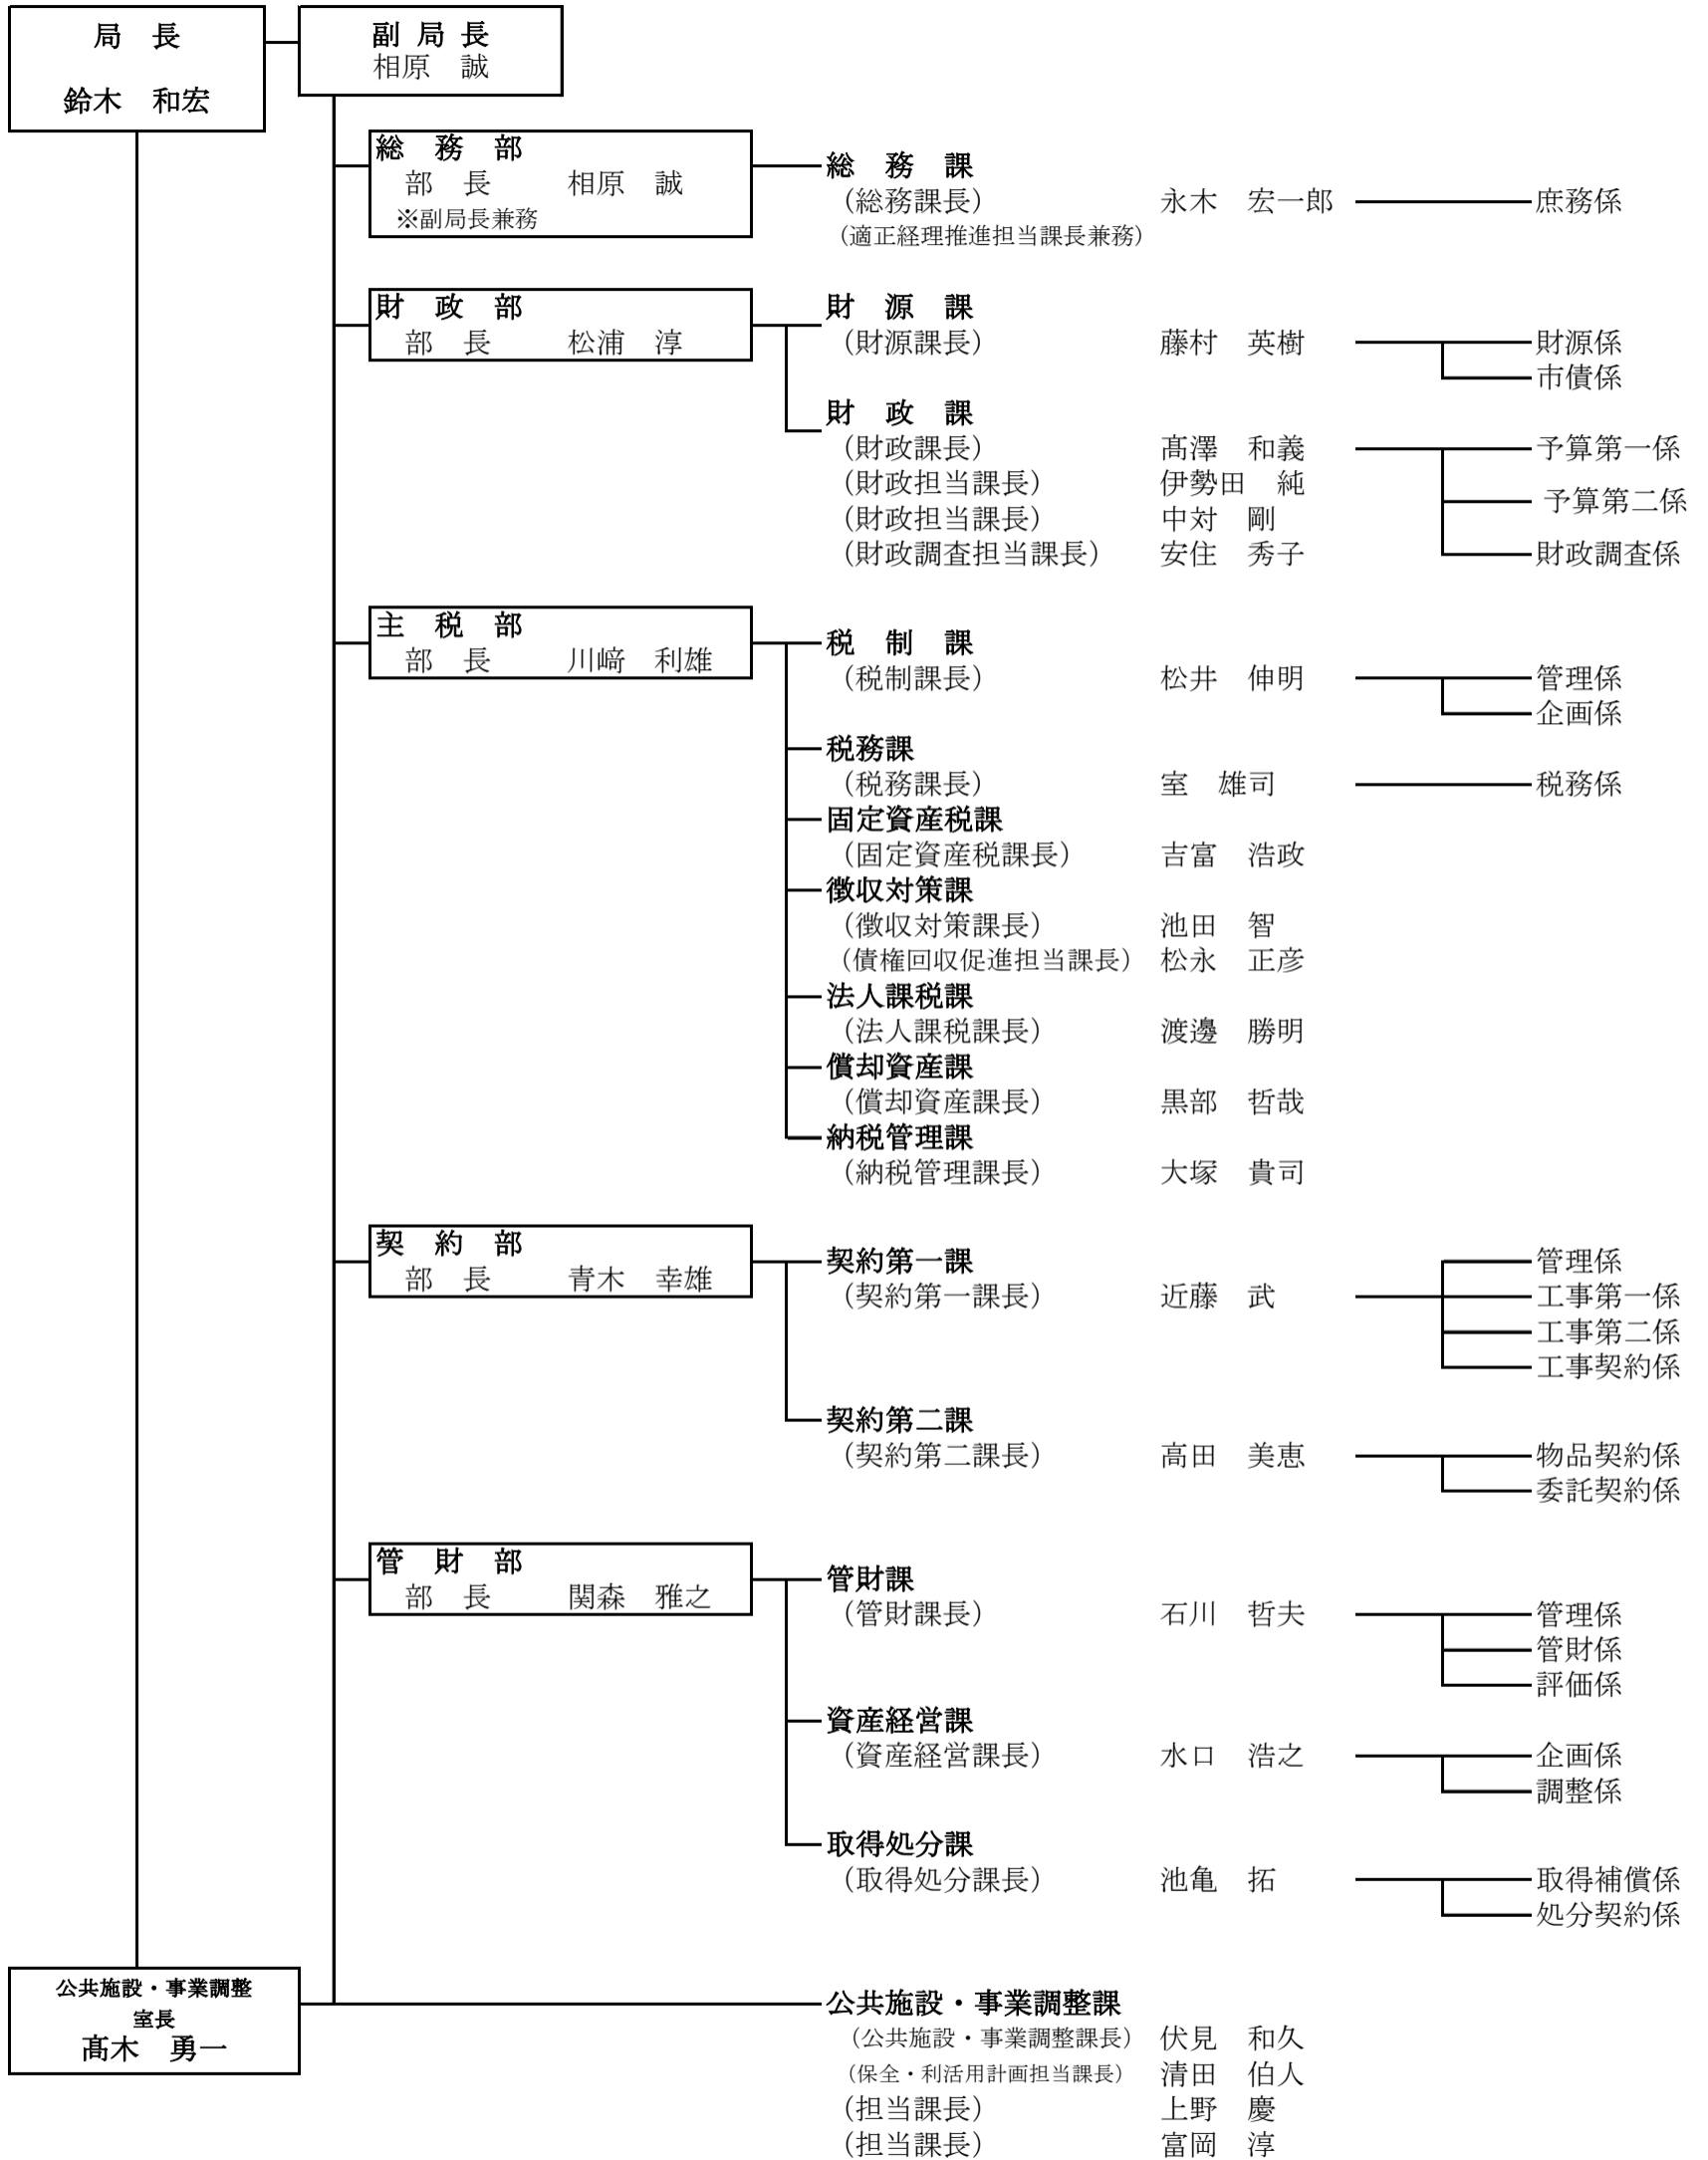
局　長

鈴木　和宏

副 局 長
相原　誠

総　務　部
部　長　　相原　誠
※副局長兼務

総　務　課
（総務課長）　永木　宏一郎
（適正経理推進担当課長兼務）
庶務係

財　政　部
部　長　　松浦　淳

財　源　課
（財源課長）　藤村　英樹
財源係
市債係

財　政　課
（財政課長）　髙澤　和義
（財政担当課長）　伊勢田　純
（財政担当課長）　中対　剛
（財政調査担当課長）　安住　秀子
予算第一係
予算第二係
財政調査係

主　税　部
部　長　　川﨑　利雄

税　制　課
（税制課長）　松井　伸明
管理係
企画係

税務課
（税務課長）　室　雄司
税務係

固定資産税課
（固定資産税課長）　吉富　浩政

徴収対策課
（徴収対策課長）　池田　智
（債権回収促進担当課長）　松永　正彦

法人課税課
（法人課税課長）　渡邊　勝明

償却資産課
（償却資産課長）　黒部　哲哉

納税管理課
（納税管理課長）　大塚　貴司

契　約　部
部　長　　青木　幸雄

契約第一課
（契約第一課長）　近藤　武
管理係
工事第一係
工事第二係
工事契約係

契約第二課
（契約第二課長）　高田　美恵
物品契約係
委託契約係

管　財　部
部　長　　関森　雅之

管財課
（管財課長）　石川　哲夫
管理係
管財係
評価係

資産経営課
（資産経営課長）　水口　浩之
企画係
調整係

取得処分課
（取得処分課長）　池亀　拓
取得補償係
処分契約係

公共施設・事業調整
室長
髙木　勇一

公共施設・事業調整課
（公共施設・事業調整課長）　伏見　和久
（保全・利活用計画担当課長）　清田　伯人
（担当課長）　上野　慶
（担当課長）　富岡　淳